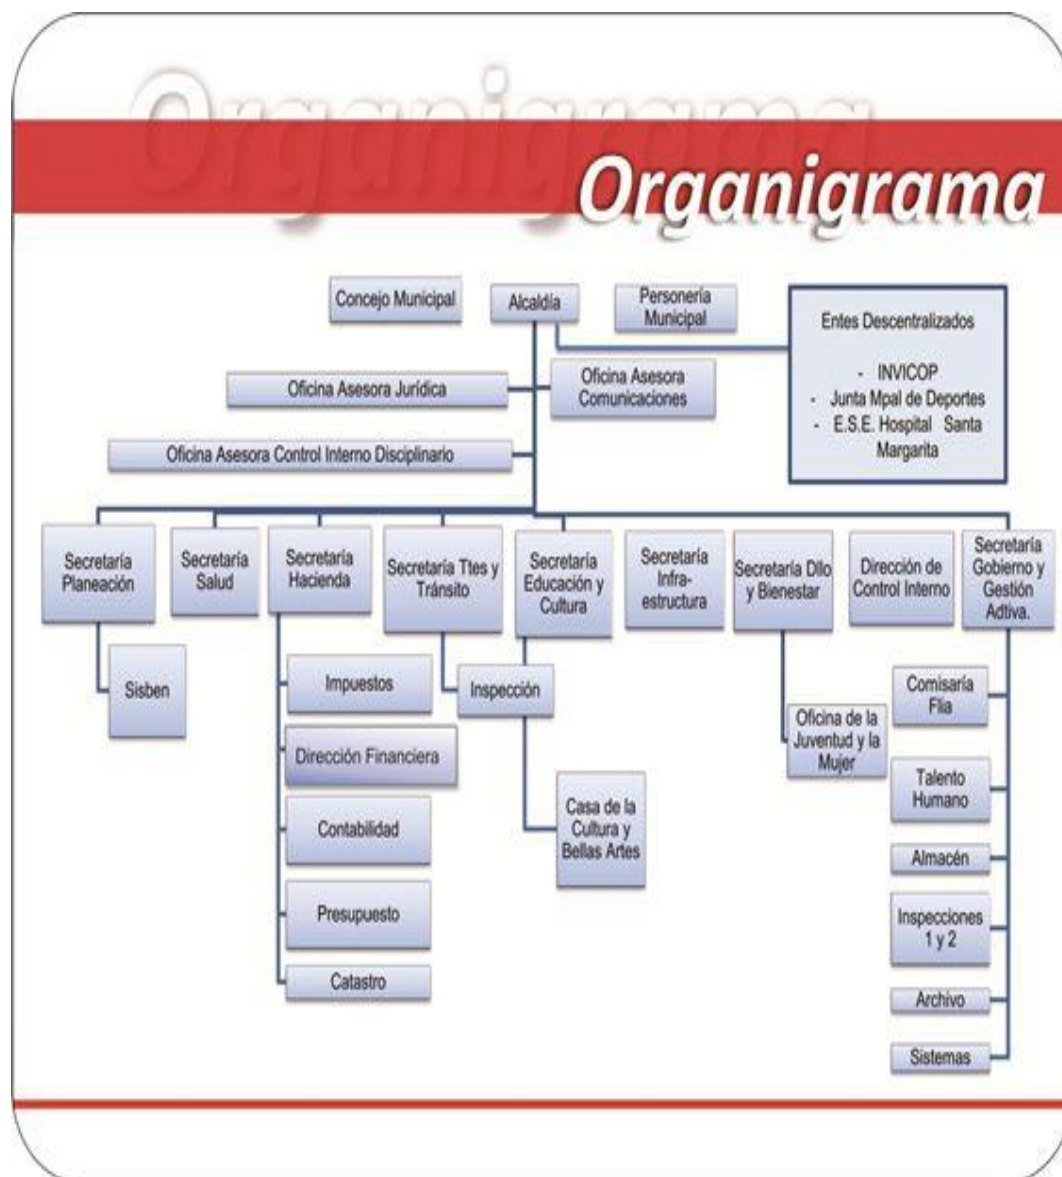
Organigrama

Organigrama

Concejo Municipal

Alcaldía

Personería Municipal

Entes Descentralizados

- INVICOP
- Junta Mpal de Deportes
- E.S.E. Hospital Santa Margarita

Oficina Asesora Jurídica

Oficina Asesora Comunicaciones

Oficina Asesora Control Interno Disciplinario

Secretaría Planeación

Sisben

Secretaría Salud

Secretaría Hacienda

Impuestos

Dirección Financiera

Contabilidad

Presupuesto

Catastro

Secretaría Ttes y Tránsito

Inspección

Secretaría Educación y Cultura

Casa de la Cultura y Bellas Artes

Secretaría Infraestructura

Secretaría Dllo y Bienestar

Oficina de la Juventud y la Mujer

Dirección de Control Interno

Secretaría Gobierno y Gestión Adtiva.

Comisaría Flia

Talento Humano

Almacén

Inspecciones 1 y 2

Archivo

Sistemas